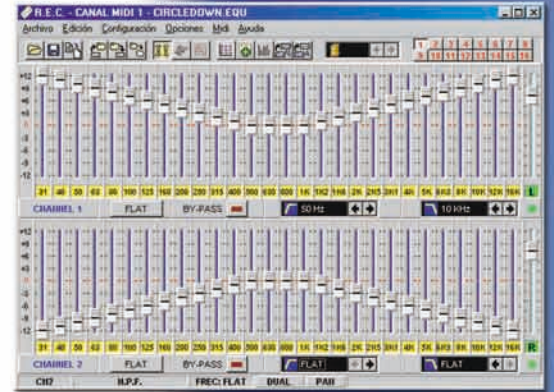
R.E.C. - CANAL MIDI 1 - CIRCLEDOWN.EQU

Archivo Edición Configuración Opciones Midi Ayuda

1 2 3 4 5 6 7 8
9 10 11 12 13 14 15 16

+12
+6
+6
+3
0
-3
-6
-9
-12

31 40 50 63 80 100 125 160 200 250 315 400 500 630 800 1K 1K2 1K6 2K 2K5 3K1 4K 5K 6K3 8K 10K 12K 16K L

CHANNEL 1 FLAT BY-PASS 50 Hz 10 KHz

+12
+9
+6
+3
0
-3
-6
-9
-12

31 40 50 63 80 100 125 160 200 250 315 400 500 630 800 1K 1K2 1K6 2K 2K5 3K1 4K 5K 6K3 8K 10K 12K 16K R

CHANNEL 2 FLAT BY-PASS FLAT FLAT

CH2 H.P.F. FREC: FLAT DUAL PAR